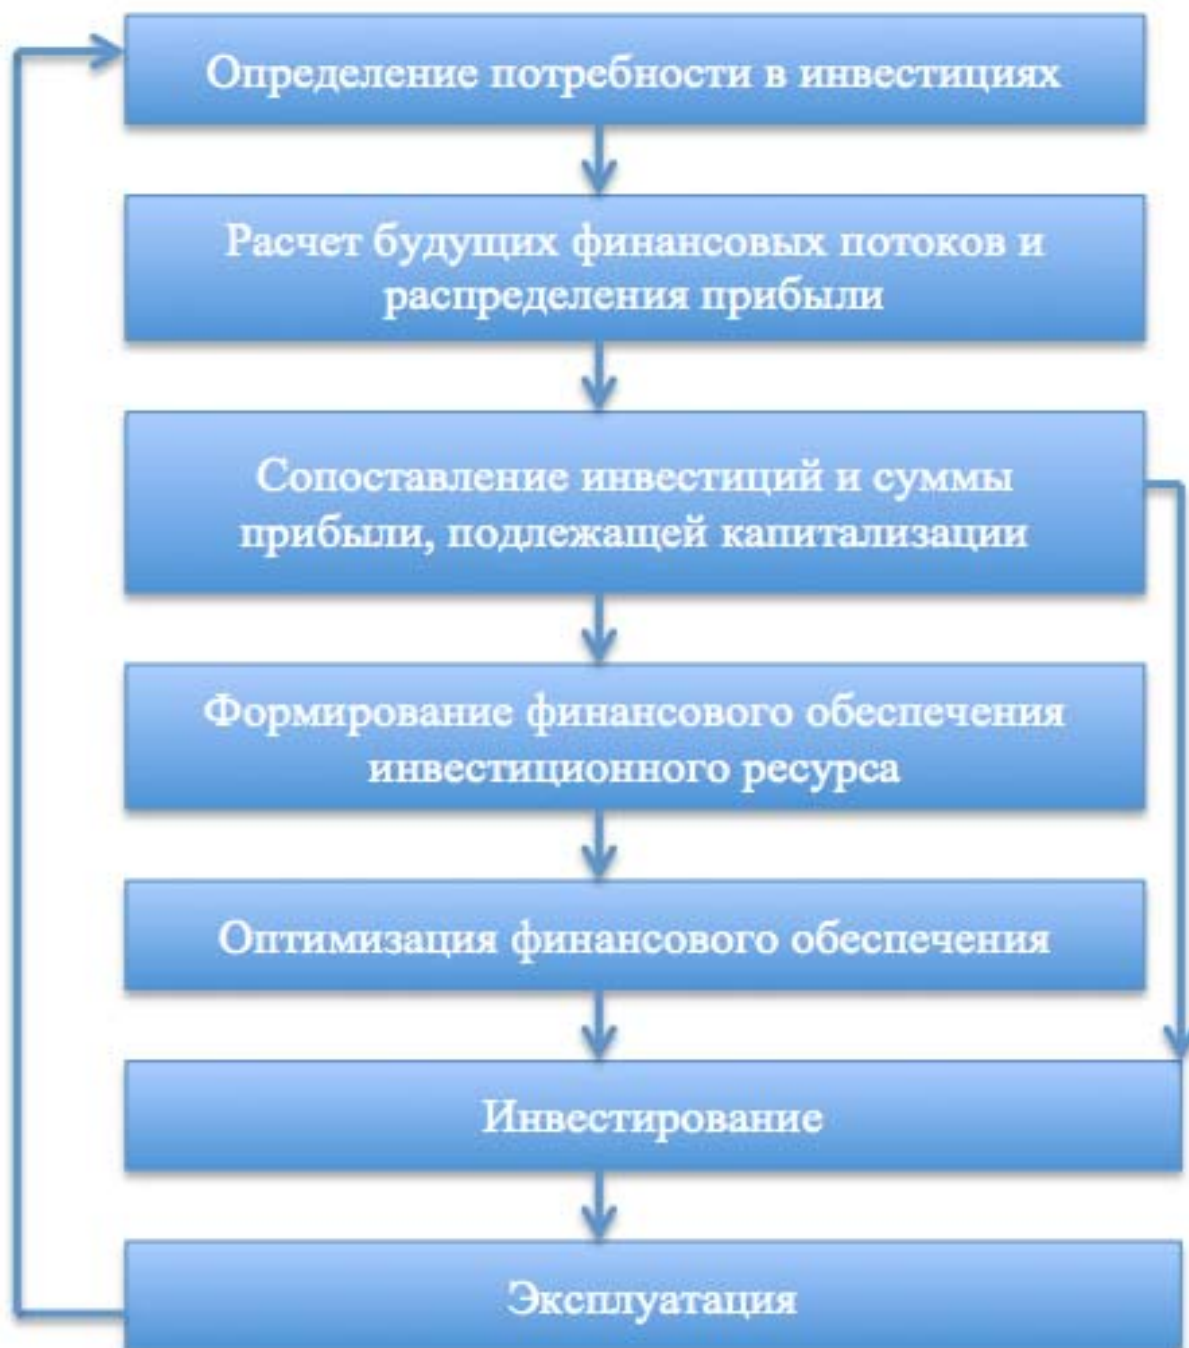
Определение потребности в инвестициях

Расчет будущих финансовых потоков и распределения прибыли

Сопоставление инвестиций и суммы прибыли, подлежащей капитализации

Формирование финансового обеспечения инвестиционного ресурса

Оптимизация финансового обеспечения

Инвестирование

Эксплуатация